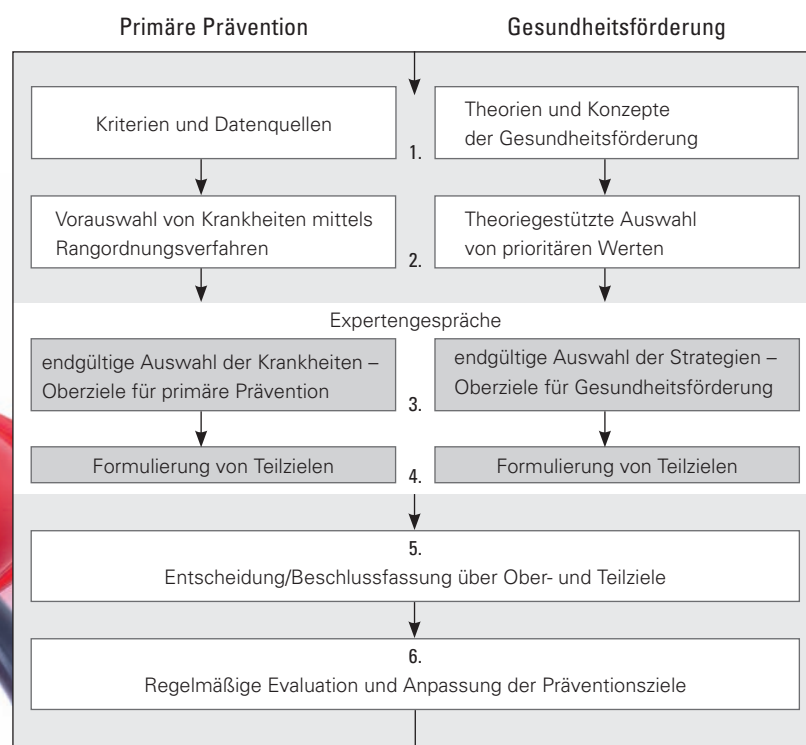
Primäre Prävention

Gesundheitsförderung

Kriterien und Datenquellen

Theorien und Konzepte der Gesundheitsförderung

1.

Vorauswahl von Krankheiten mittels Rangordnungsverfahren

Theoriegestützte Auswahl von prioritären Werten

2.

Expertengespräche

endgültige Auswahl der Krankheiten – Oberziele für primäre Prävention

endgültige Auswahl der Strategien – Oberziele für Gesundheitsförderung

3.

Formulierung von Teilzielen

Formulierung von Teilzielen

4.

5.
Entscheidung/Beschlussfassung über Ober- und Teilziele

6.
Regelmäßige Evaluation und Anpassung der Präventionsziele